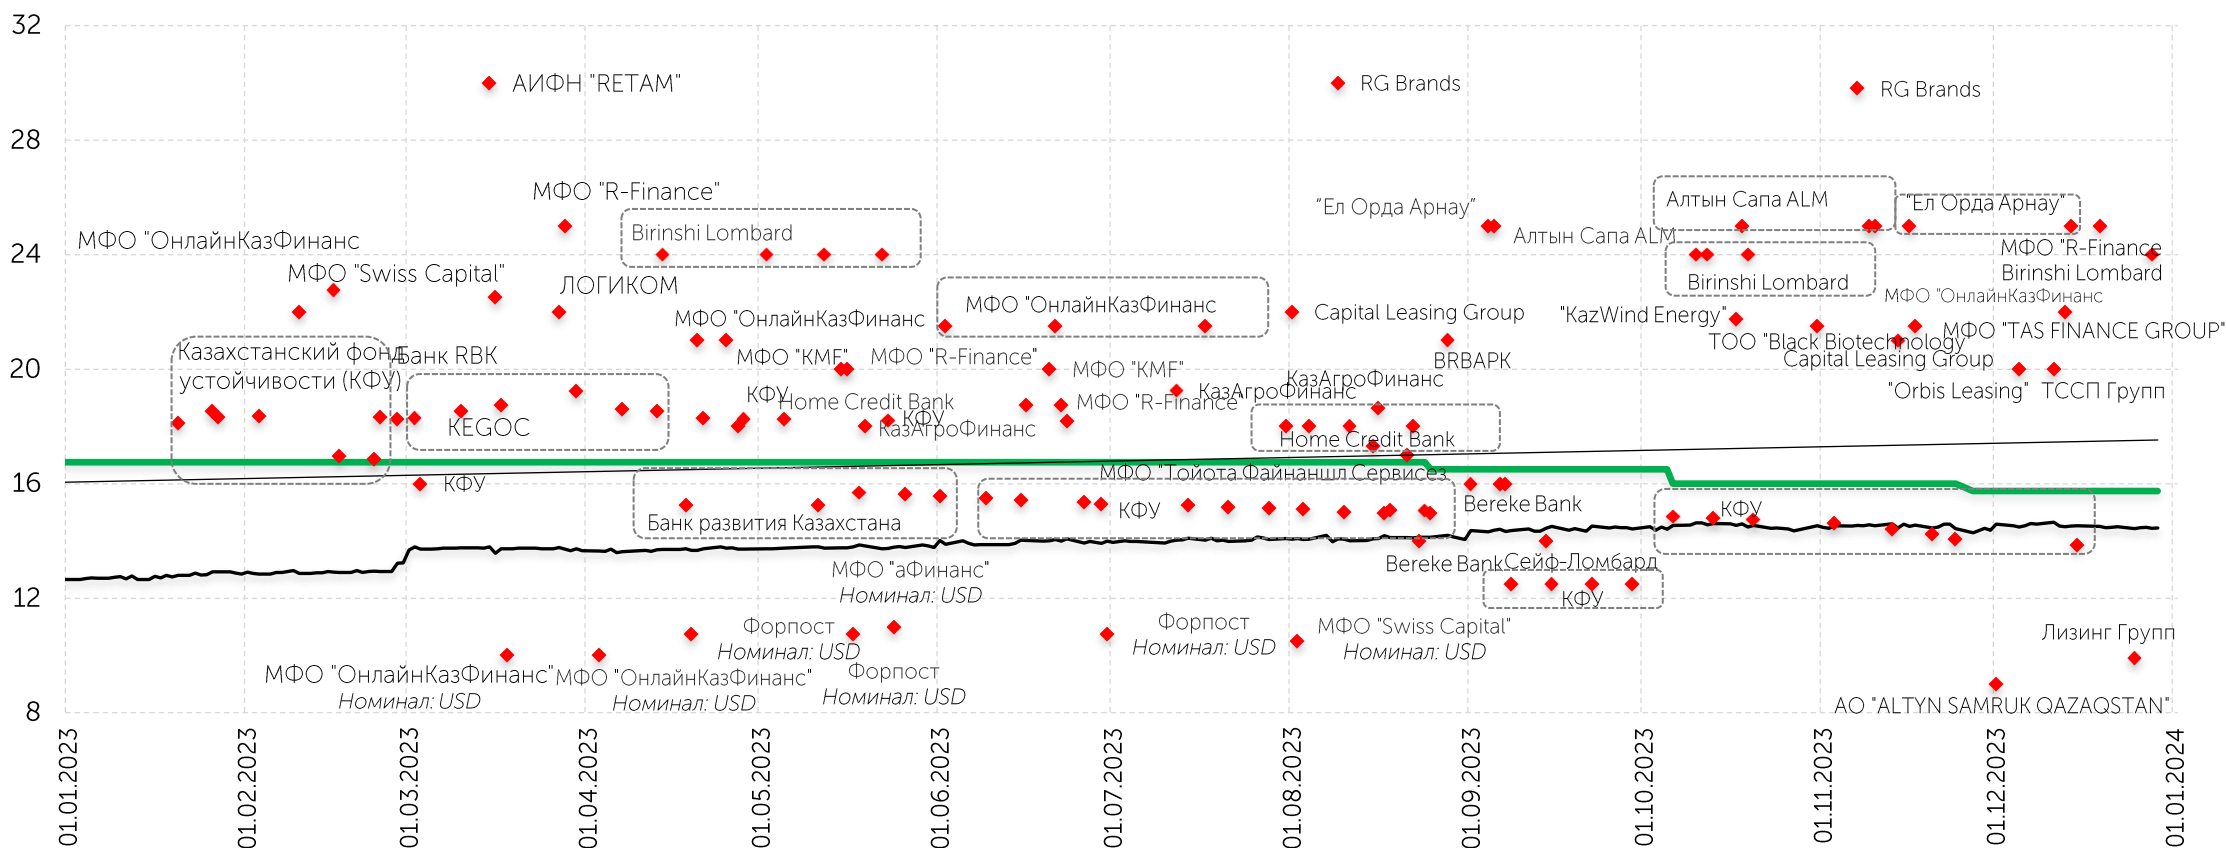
32
28
24
20
16
12
8

АИФН "RETAM"
RG Brands
RG Brands
МФО "R-Finance"
Birinshi Lombard
"Ел Орда Арнау"
Алтын Сапа ALM
"Ел Орда Арнау"
Алтын Сапа ALM
МФО "ОнлайнКазФинанс
МФО "R-Finance
Birinshi Lombard
МФО "Swiss Capital"
ЛОГИКОМ
Birinshi Lombard
МФО "ОнлайнКазФинанс
МФО "ОнлайнКазФинанс
Capital Leasing Group
"KazWind Energy"
МФО "ОнлайнКазФинанс
МФО "TAS FINANCE GROUP"
ТОО "Black Biotechnology
Capital Leasing Group
Казахстанский фонд устойчивости (КФУ)
Банк RBK
МФО "КМБ"
МФО "R-Finance"
МФО "КМБ"
BRBAPK
КФУ
Home Credit Bank
КазАгроФинанс
МФО "R-Finance"
КазАгроФинанс
"Orbis Leasing"
ТССП Групп
KEGOC
КФУ
КазАгроФинанс
Home Credit Bank
МФО "Тойота Файнаншл Сервисез
КФУ
Bereke Bank
КФУ
Банк развития Казахстана
КФУ
Bereke Bank
Сейф-Ломбард
МФО "аФинанс"
Номинал: USD
КФУ
Форпост
Номинал: USD
Форпост
Номинал: USD
МФО "Swiss Capital"
Номинал: USD
Лизинг Групп
МФО "ОнлайнКазФинанс"
Номинал: USD
МФО "ОнлайнКазФинанс"
Номинал: USD
Форпост
Номинал: USD
АО "ALTYN SAMRUK QAZAQSTAN"

01.01.2023
01.02.2023
01.03.2023
01.04.2023
01.05.2023
01.06.2023
01.07.2023
01.08.2023
01.09.2023
01.10.2023
01.11.2023
01.12.2023
01.01.2024